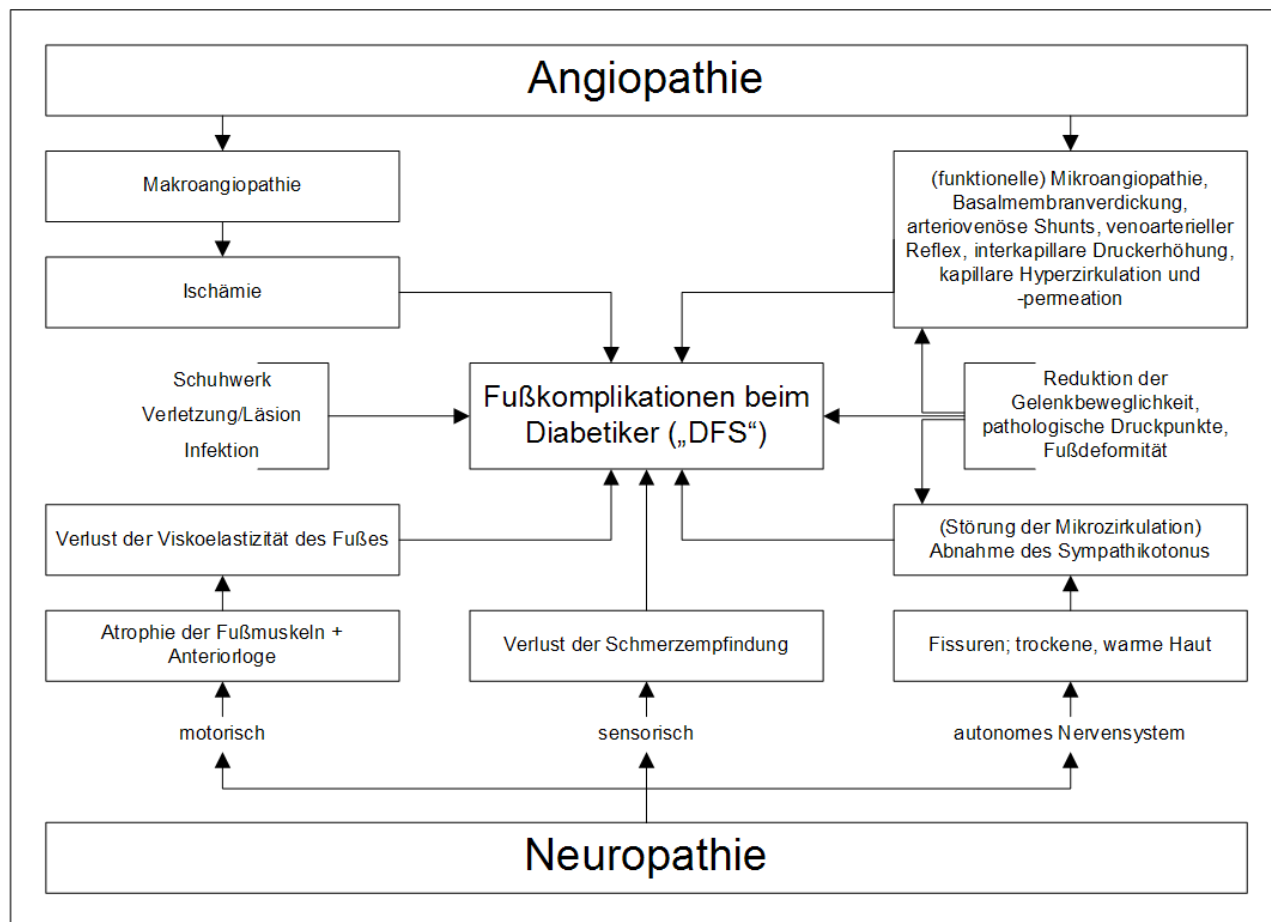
Angiopathie

Makroangiopathie

Ischämie

(funktionelle) Mikroangiopathie, Basalmembranverdickung, arteriovenöse Shunts, venoarterieller Reflex, interkapillare Druckerhöhung, kapillare Hyperzirkulation und -permeation

Schuhwerk
Verletzung/Läsion
Infektion

Fußkomplikationen beim Diabetiker („DFS“)

Reduktion der Gelenkbeweglichkeit, pathologische Druckpunkte, Fußdeformität

Verlust der Viskoelastizität des Fußes

(Störung der Mikrozirkulation) Abnahme des Sympathikotonus

Atrophie der Fußmuskeln + Anteriorloge

Verlust der Schmerzempfindung

Fissuren; trockene, warme Haut

motorisch

sensorisch

autonomes Nervensystem

Neuropathie